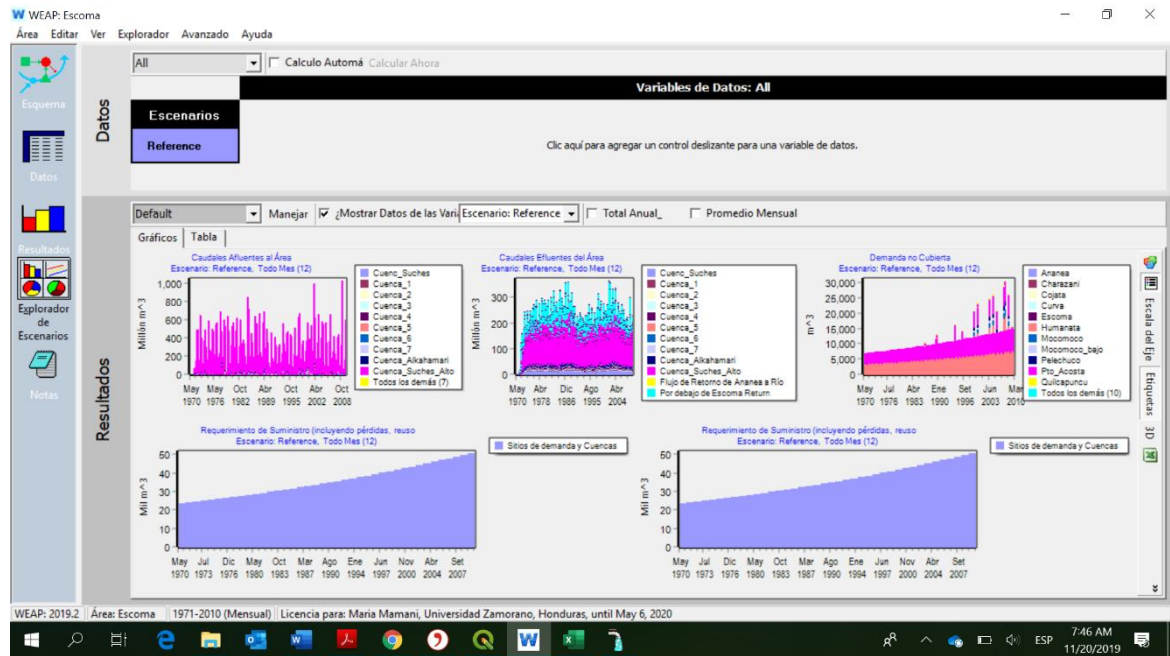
W WEAP: Escoma

Área Editar Ver Explorador Avanzado Ayuda

Esquema

Datos

Resultados

Explorador de Escenarios

Notas

All

Calculo Automá Calcular Ahora

Datos

Variables de Datos: All

Escenarios

Reference

Clic aquí para agregar un control deslizante para una variable de datos.

Resultados

Default

Manejar

¿Mostrar Datos de las Vari

Escenario: Reference

Total Anual_

Promedio Mensual

Gráficos Tabla

Caudales Afluentes al Área
Escenario: Reference, Todo Mes (12)

Millón m^3

1,000
800
600
400
200
0

May 1970 May 1976 Oct 1982 Abr 1989 Oct 1995 Abr 2002 Oct 2008

Cuenc_Suches
Cuenca_1
Cuenca_2
Cuenca_3
Cuenca_4
Cuenca_5
Cuenca_6
Cuenca_7
Cuenca_Alkahamari
Cuenca_Suches_Alto
Todos los demás (7)

Caudales Efluentes del Área
Escenario: Reference, Todo Mes (12)

Millón m^3

300
200
100
0

May 1970 Abr 1978 Dic 1986 Ago 1995 Abr 2004

Cuenc_Suches
Cuenca_1
Cuenca_2
Cuenca_3
Cuenca_4
Cuenca_5
Cuenca_6
Cuenca_7
Cuenca_Alkahamari
Cuenca_Suches_Alto
Flujo de Retorno de Ananea a Río
Por debajo de Escoma Return

Demanda no Cubierta
Escenario: Reference, Todo Mes (12)

m^3

30,000
25,000
20,000
15,000
10,000
5,000
0

May 1970 Jul 1976 Abr 1983 Ene 1990 Set 1996 Jun 2003 Mar 2010

Ananea
Charazani
Cojata
Curva
Escoma
Humanata
Mocomoco
Mocomoco_bajo
Pelechuco
Pto_Acosta
Quilcapuncu
Todos los demás (10)

Requerimiento de Suministro (incluyendo pérdidas, reuso
Escenario: Reference, Todo Mes (12)

Mil m^3

50
40
30
20
10
0

May 1970 Jul 1973 Dic 1976 May 1980 Oct 1983 Mar 1987 Ago 1990 Ene 1994 Jun 1997 Nov 2000 Abr 2004 Set 2007

Sitios de demanda y Cuencas

Requerimiento de Suministro (incluyendo pérdidas, reuso
Escenario: Reference, Todo Mes (12)

Mil m^3

50
40
30
20
10
0

May 1970 Jul 1973 Dic 1976 May 1980 Oct 1983 Mar 1987 Ago 1990 Ene 1994 Jun 1997 Nov 2000 Abr 2004 Set 2007

Sitios de demanda y Cuencas

Escala del Eje Etiquetas 3D

WEAP: 2019.2 | Área: Escoma | 1971-2010 (Mensual) | Licencia para: Maria Mamani, Universidad Zamorano, Honduras, until May 6, 2020

ESP 7:46 AM 11/20/2019